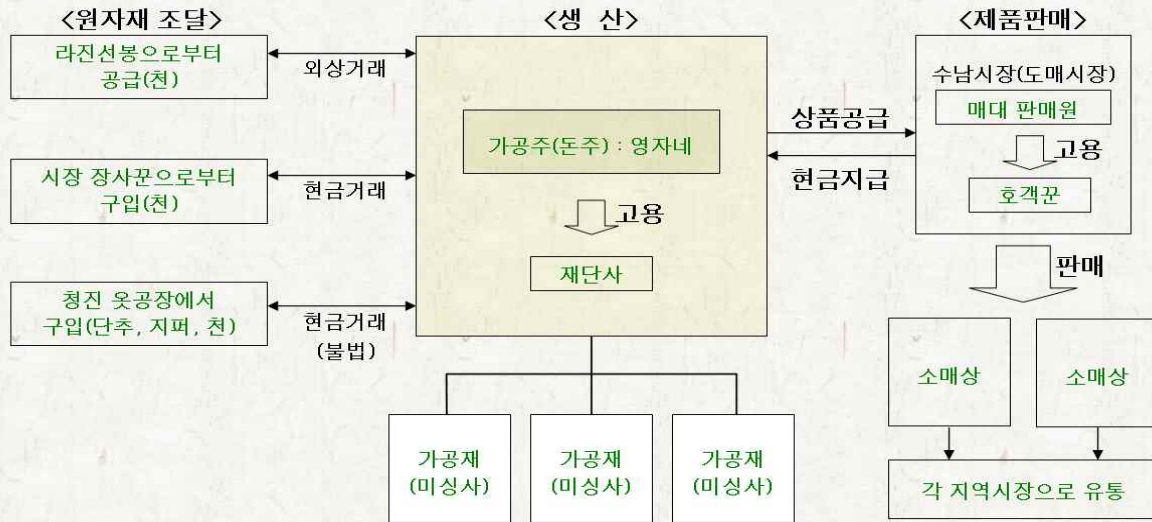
<원자재 조달>

라진선봉으로부터 공급(천)

외상거래

시장 장사꾼으로부터 구입(천)

현금거래

청진 옷공장에서 구입(단추, 지퍼, 천)

현금거래 (불법)

<생 산>

가공주(돈주) : 영자네

고용

재단사

가공재 (미싱사)

가공재 (미싱사)

가공재 (미싱사)

상품공급

현금지급

<제품판매>

수남시장(도매시장)

매대 판매원

고용

호객꾼

판매

소매상

소매상

각 지역시장으로 유통